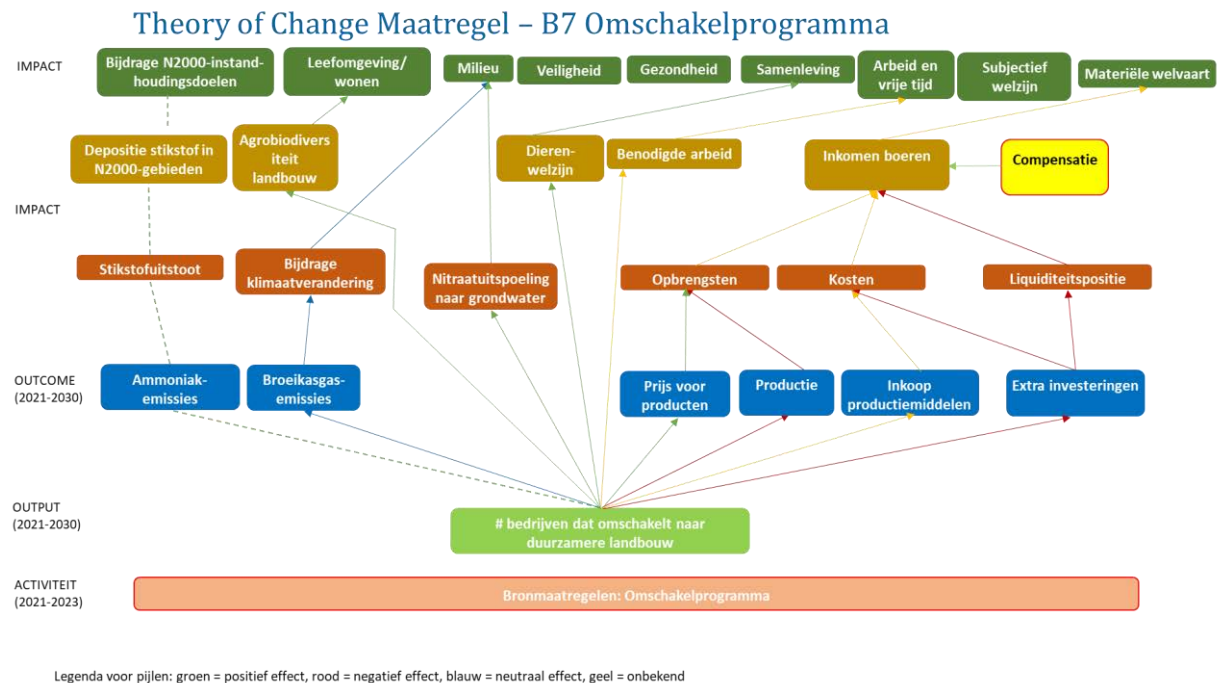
Theory of Change Maatregel – B7 Omschakelprogramma

IMPACT

Bijdrage N2000-instandhoudingsdoelen

Leefomgeving/ wonen

Milieu

Veiligheid

Gezondheid

Samenleving

Arbeid en vrije tijd

Subjectief welzijn

Materiële welvaart

Depositie stikstof in N2000-gebieden

Agrobiodiversiteit landbouw

Dierenwelzijn

Benodigde arbeid

Inkomen boeren

Compensatie

IMPACT

Stikstofuitstoot

Bijdrage klimaatverandering

Nitraatuitspoeling naar grondwater

Opbrengsten

Kosten

Liquiditeitspositie

OUTCOME (2021-2030)

Ammoniakemissies

Broeikasgasemissies

Prijs voor producten

Productie

Inkoop productiemiddelen

Extra investeringen

OUTPUT (2021-2030)

# bedrijven dat omschakelt naar duurzamere landbouw

ACTIVITEIT (2021-2023)

Bronmaatregelen: Omschakelprogramma

Legenda voor pijlen: groen = positief effect, rood = negatief effect, blauw = neutraal effect, geel = onbekend